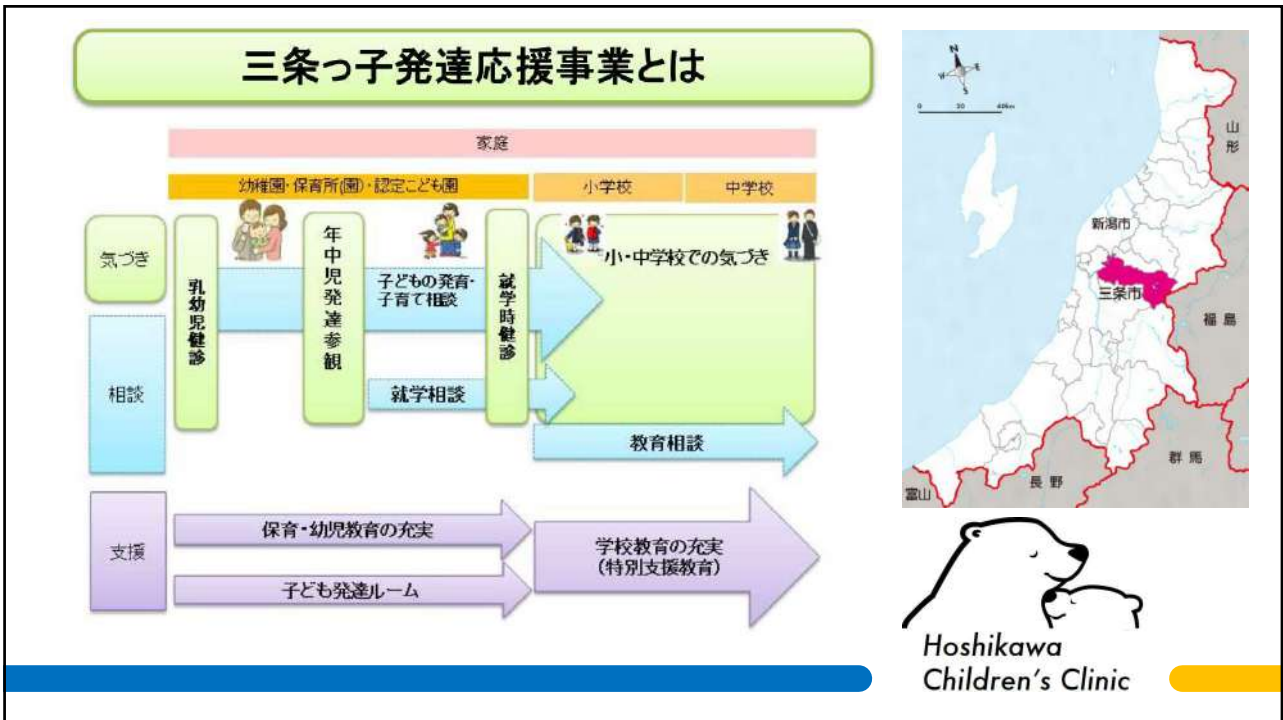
三条っ子発達応援事業とは

家庭

幼稚園・保育所(園)・認定こども園

小学校

中学校

気づき

相談

支援

乳幼児健診

年中児発達参観

子どもの発育・子育て相談

就学時健診

小・中学校での気づき

就学相談

教育相談

保育・幼児教育の充実

子ども発達ルーム

学校教育の充実
(特別支援教育)

N
W E
S

0 20 40km

山形

新潟市

三条市

福島

群馬

長野

富山

Hoshikawa
Children's Clinic